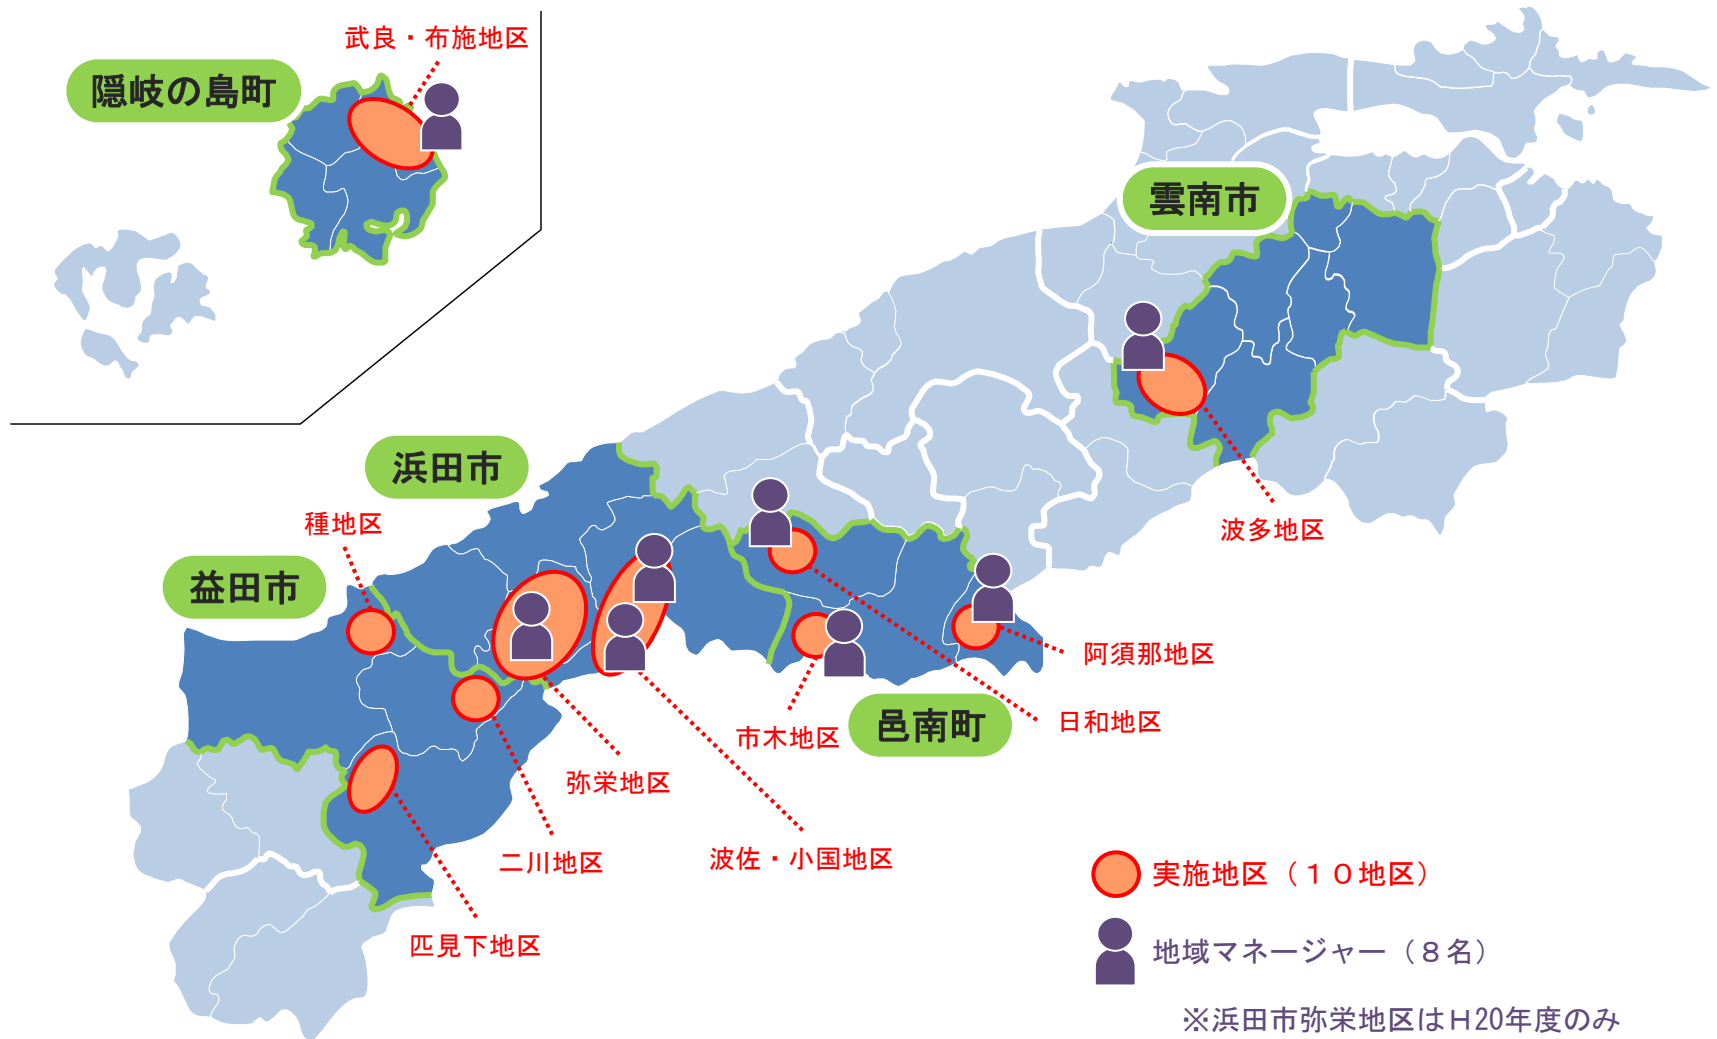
武良・布施地区

隠岐の島町

雲南市

浜田市

種地区

益田市

波多地区

阿須那地区

日和地区

市木地区

邑南町

弥栄地区

二川地区

波佐・小国地区

匹見下地区

実施地区（１０地区）

地域マネージャー（８名）

※浜田市弥栄地区はH20年度のみ